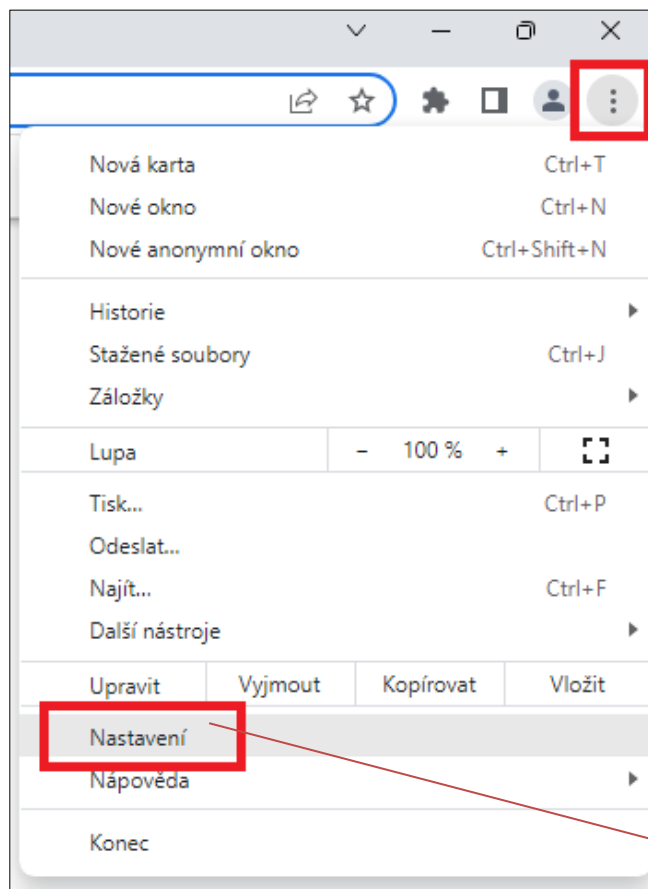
Nová karta Ctrl+T
Nové okno Ctrl+N
Nové anonymní okno Ctrl+Shift+N

Historie
Stažené soubory Ctrl+J
Záložky

Lupa − 100 % +

Tisk... Ctrl+P
Odeslat...
Najít... Ctrl+F
Další nástroje

| Upravit | Vyjmout | Kopírovat | Vložit |
|---|---|---|---|

Nastavení
Nápověda

Konec